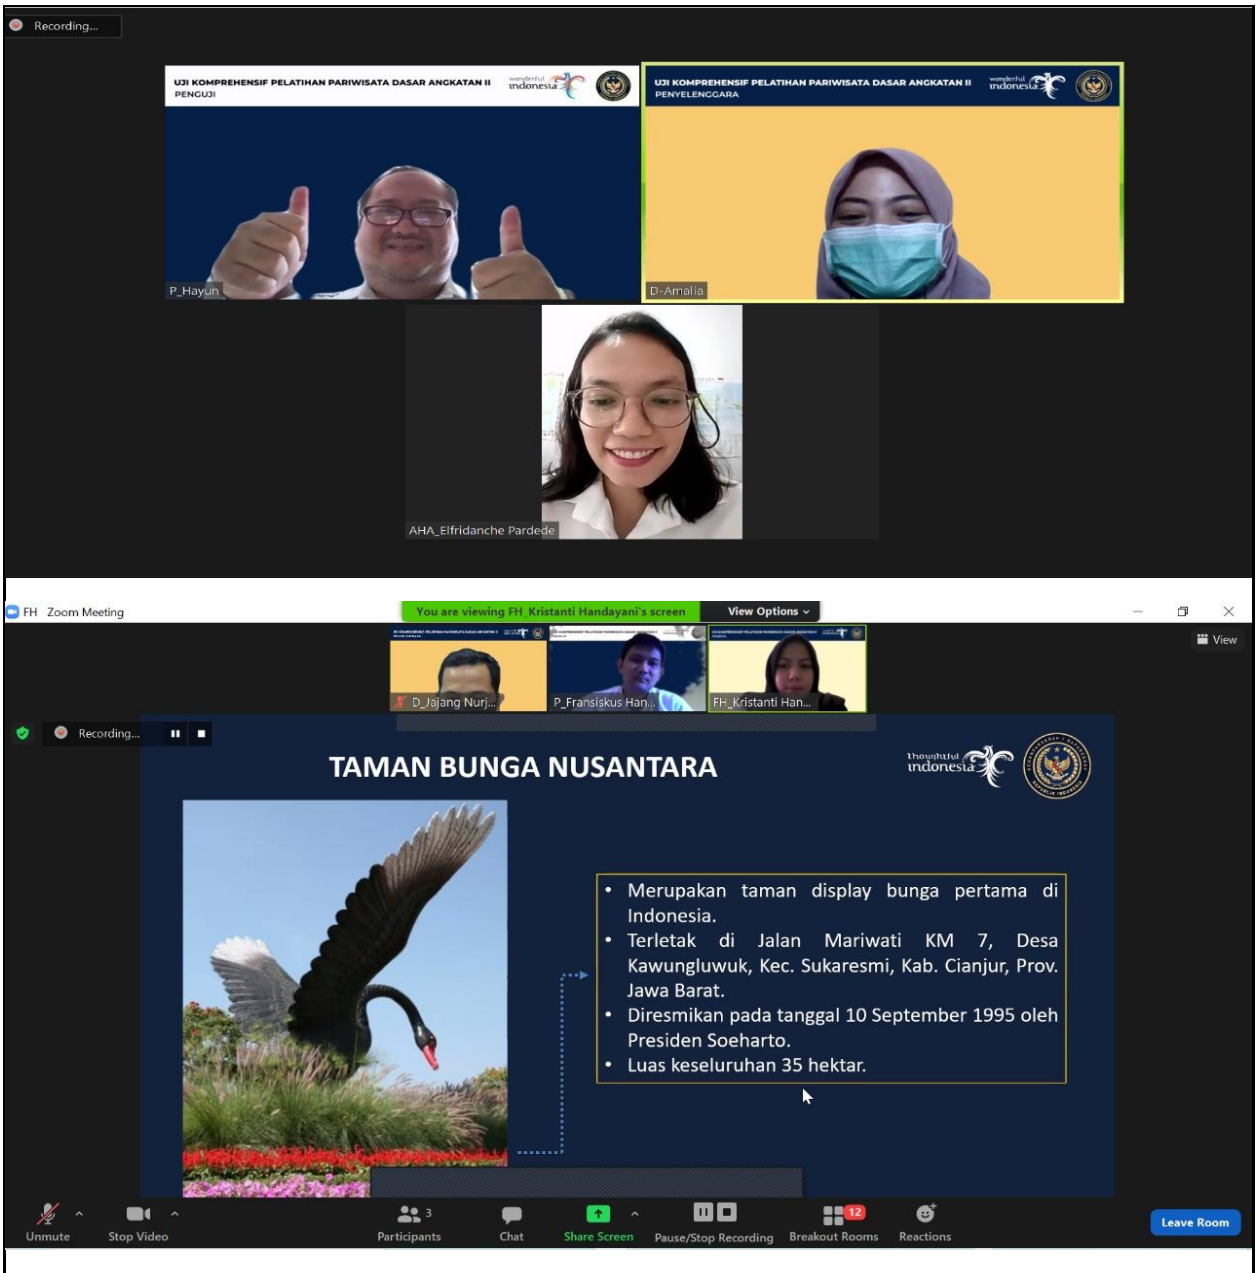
Recording...

UJI KOMPREHENSIF PELATIHAN PARIWISATA DASAR ANGKATAN II
PENGUJI
wonderful indonesia

P_Hayun

UJI KOMPREHENSIF PELATIHAN PARIWISATA DASAR ANGKATAN II
PENYELENGGARA
wonderful indonesia

D-Amalia

AHA_Elfridanche Pardede

FH Zoom Meeting
You are viewing FH_Kristanti Handayani's screen
View Options

View

D_Jajang Nurj...
P_Fransiskus Han...
FH_Kristanti Han...

Recording...

TAMAN BUNGA NUSANTARA

thoughtful indonesia

• Merupakan taman display bunga pertama di Indonesia.
• Terletak di Jalan Mariwati KM 7, Desa Kawungluwuk, Kec. Sukaresmi, Kab. Cianjur, Prov. Jawa Barat.
• Diresmikan pada tanggal 10 September 1995 oleh Presiden Soeharto.
• Luas keseluruhan 35 hektar.

Unmute
Stop Video
3
Participants
Chat
Share Screen
Pause/Stop Recording
12
Breakout Rooms
Reactions
Leave Room